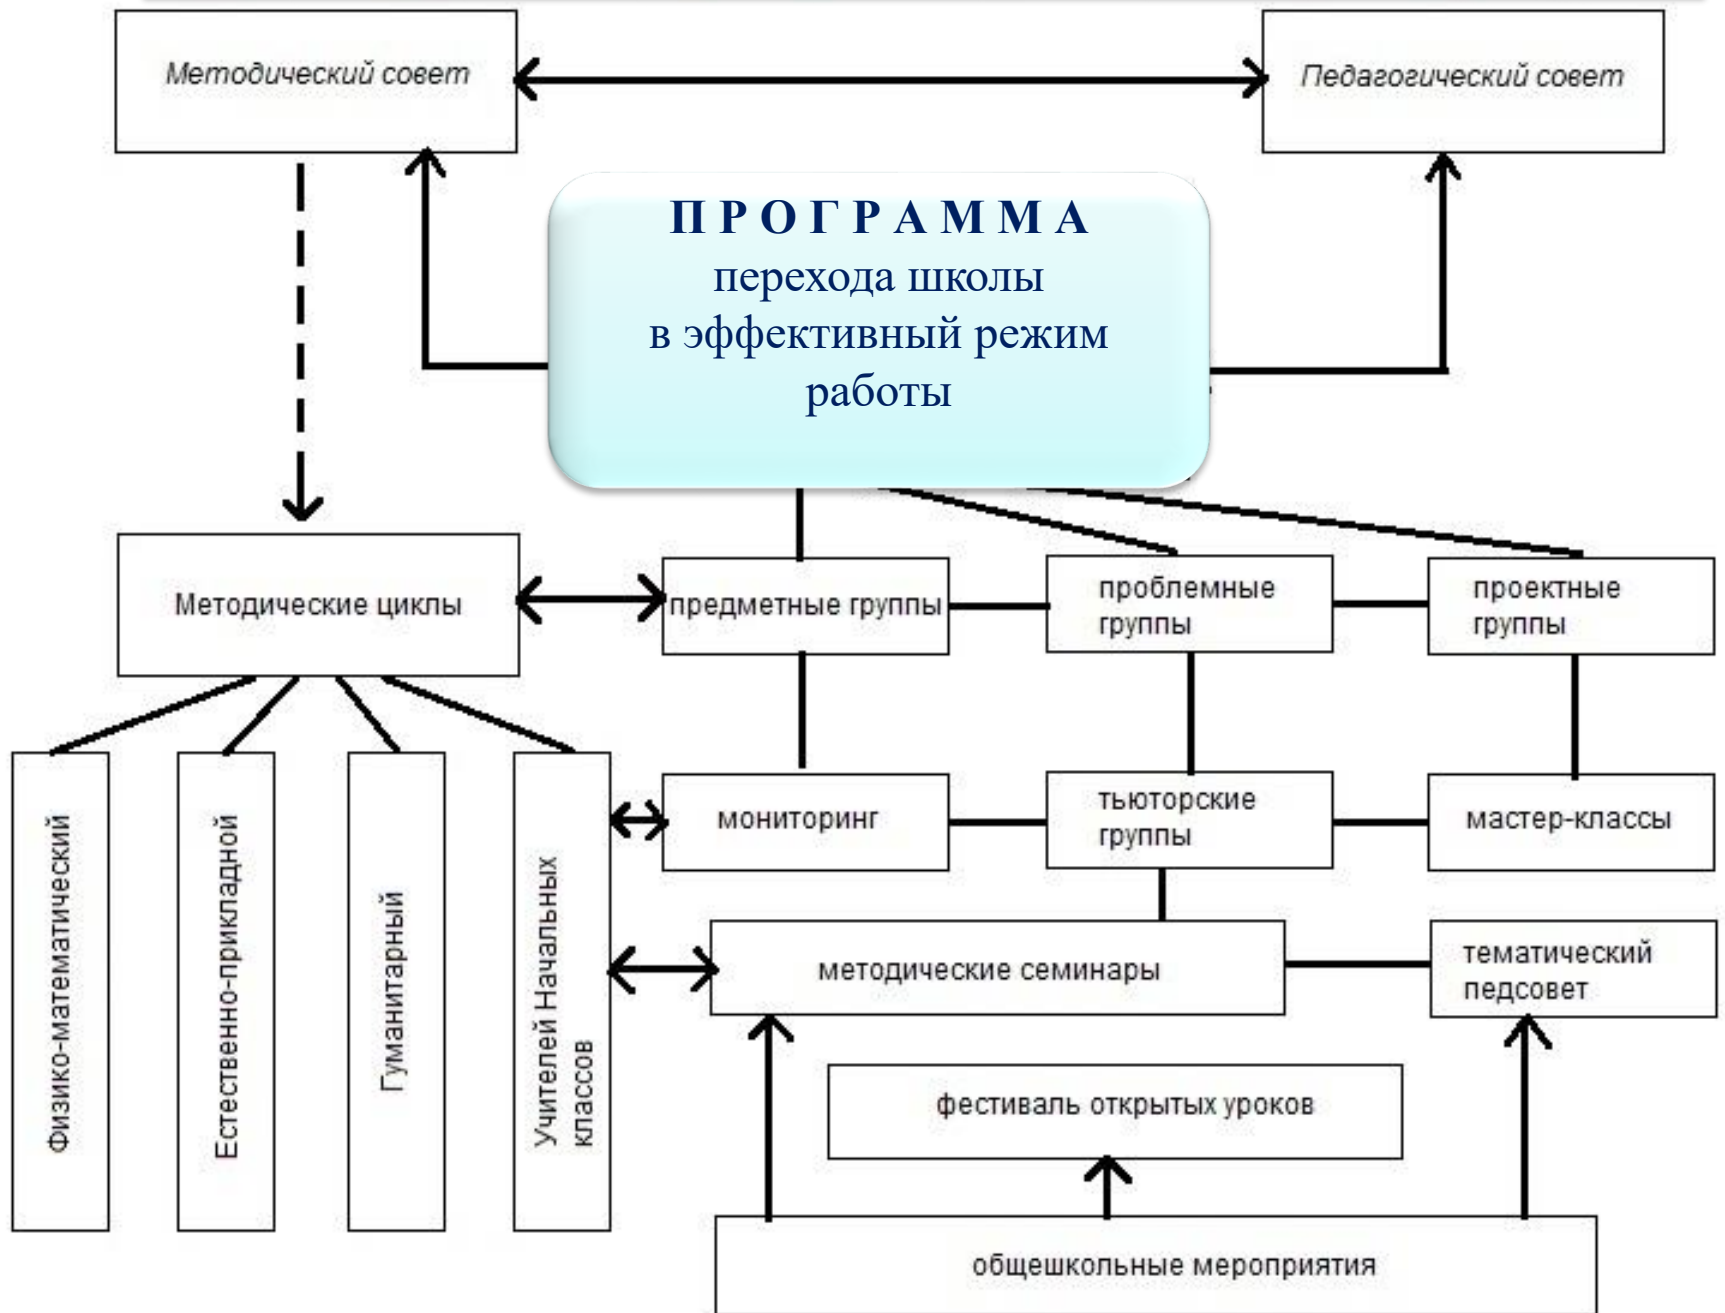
Методический совет

Педагогический совет

П Р О Г Р А М М А
перехода школы
в эффективный режим
работы

Методические циклы

предметные группы

проблемные группы

проектные группы

Физико-математический

Естественно-прикладной

Гуманитарный

Учителей Начальных классов

мониторинг

тьюторские группы

мастер-классы

методические семинары

тематический педсовет

фестиваль открытых уроков

общешкольные мероприятия